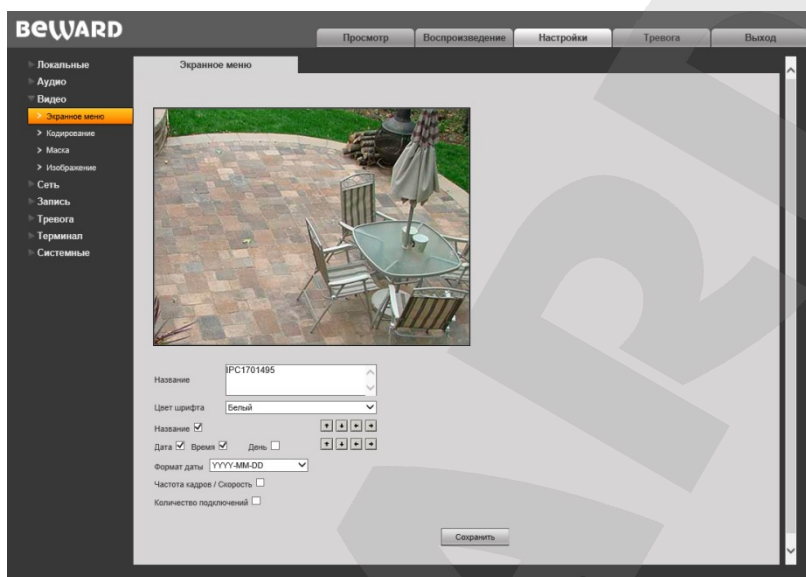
BEWARD

Просмотр | Воспроизведение | Настройки | Тревога | Выход

Локальные
Аудио
Видео
> Экранное меню
> Кодирование
> Маска
> Изображение
Сеть
Запись
Тревога
Терминал
Системные

Экранное меню

Название IPC1701495

Цвет шрифта Белый

Название ☑

Дата ☑ Время ☑ День ☐

Формат даты YYYY-MM-DD

Частота кадров / Скорость ☐

Количество подключений ☐

Сохранить